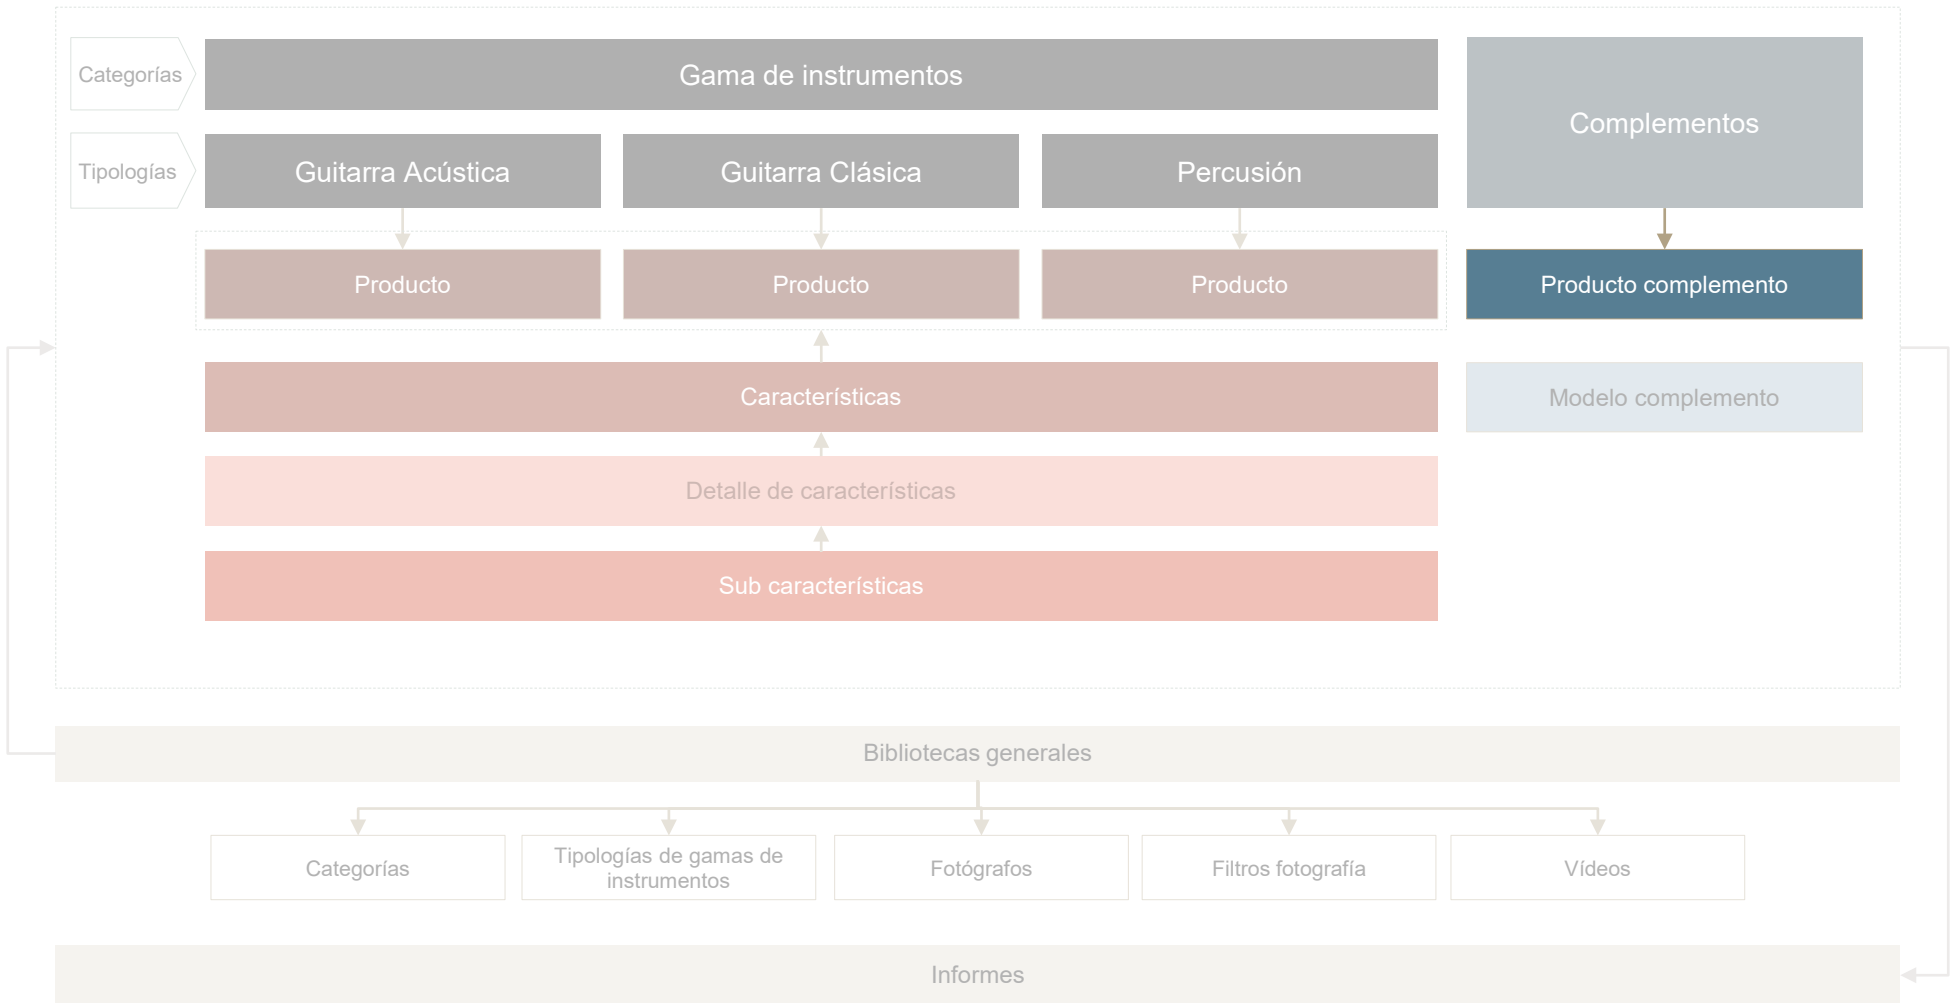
Categorías

Gama de instrumentos

Complementos

Tipologías

Guitarra Acústica

Guitarra Clásica

Percusión

Producto

Producto

Producto

Producto complemento

Características

Modelo complemento

Detalle de características

Sub características

Bibliotecas generales

Categorías

Tipologías de gamas de instrumentos

Fotógrafos

Filtros fotografía

Vídeos

Informes